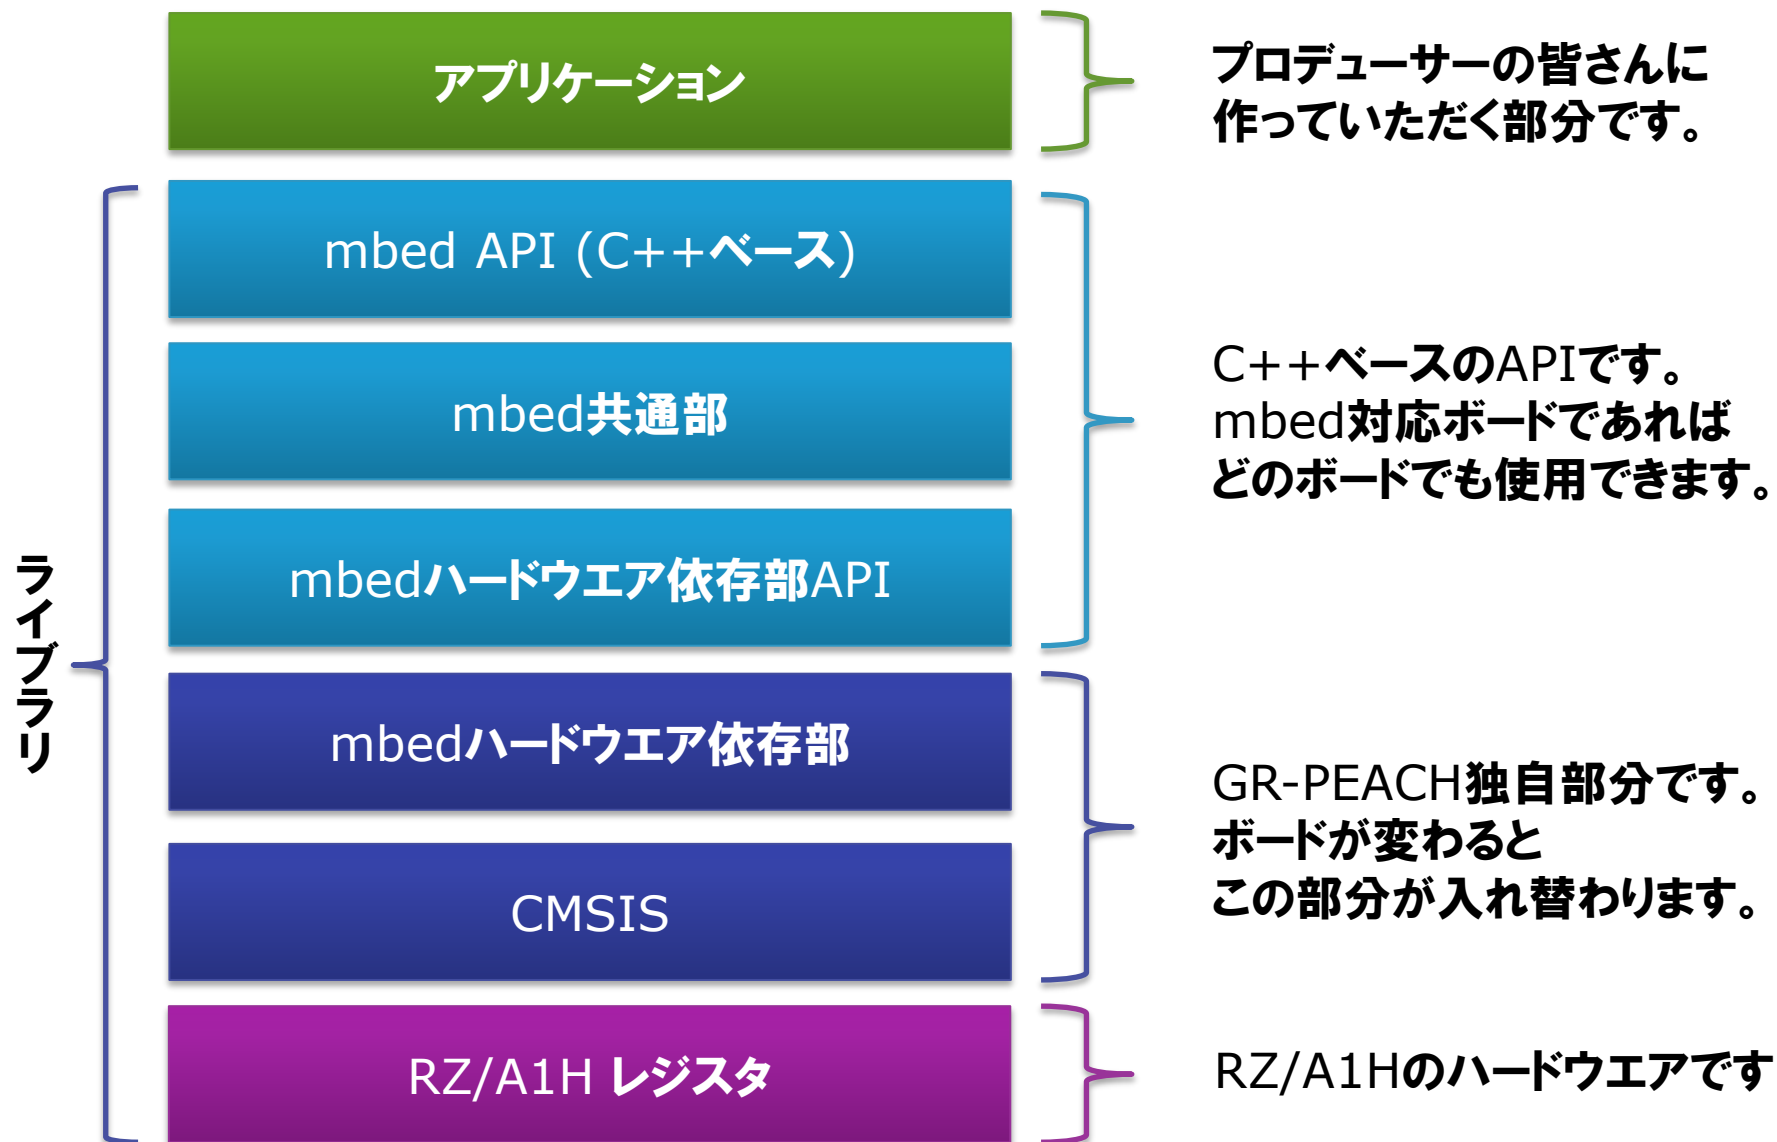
アプリケーション

プロデューサーの皆さんに作っていただく部分です。

ライブラリ

mbed API (C++ベース)

mbed共通部

mbedハードウエア依存部API

C++ベースのAPIです。
mbed対応ボードであればどのボードでも使用できます。

mbedハードウエア依存部

CMSIS

GR-PEACH独自部分です。
ボードが変わると
この部分が入れ替わります。

RZ/A1H レジスタ

RZ/A1Hのハードウエアです